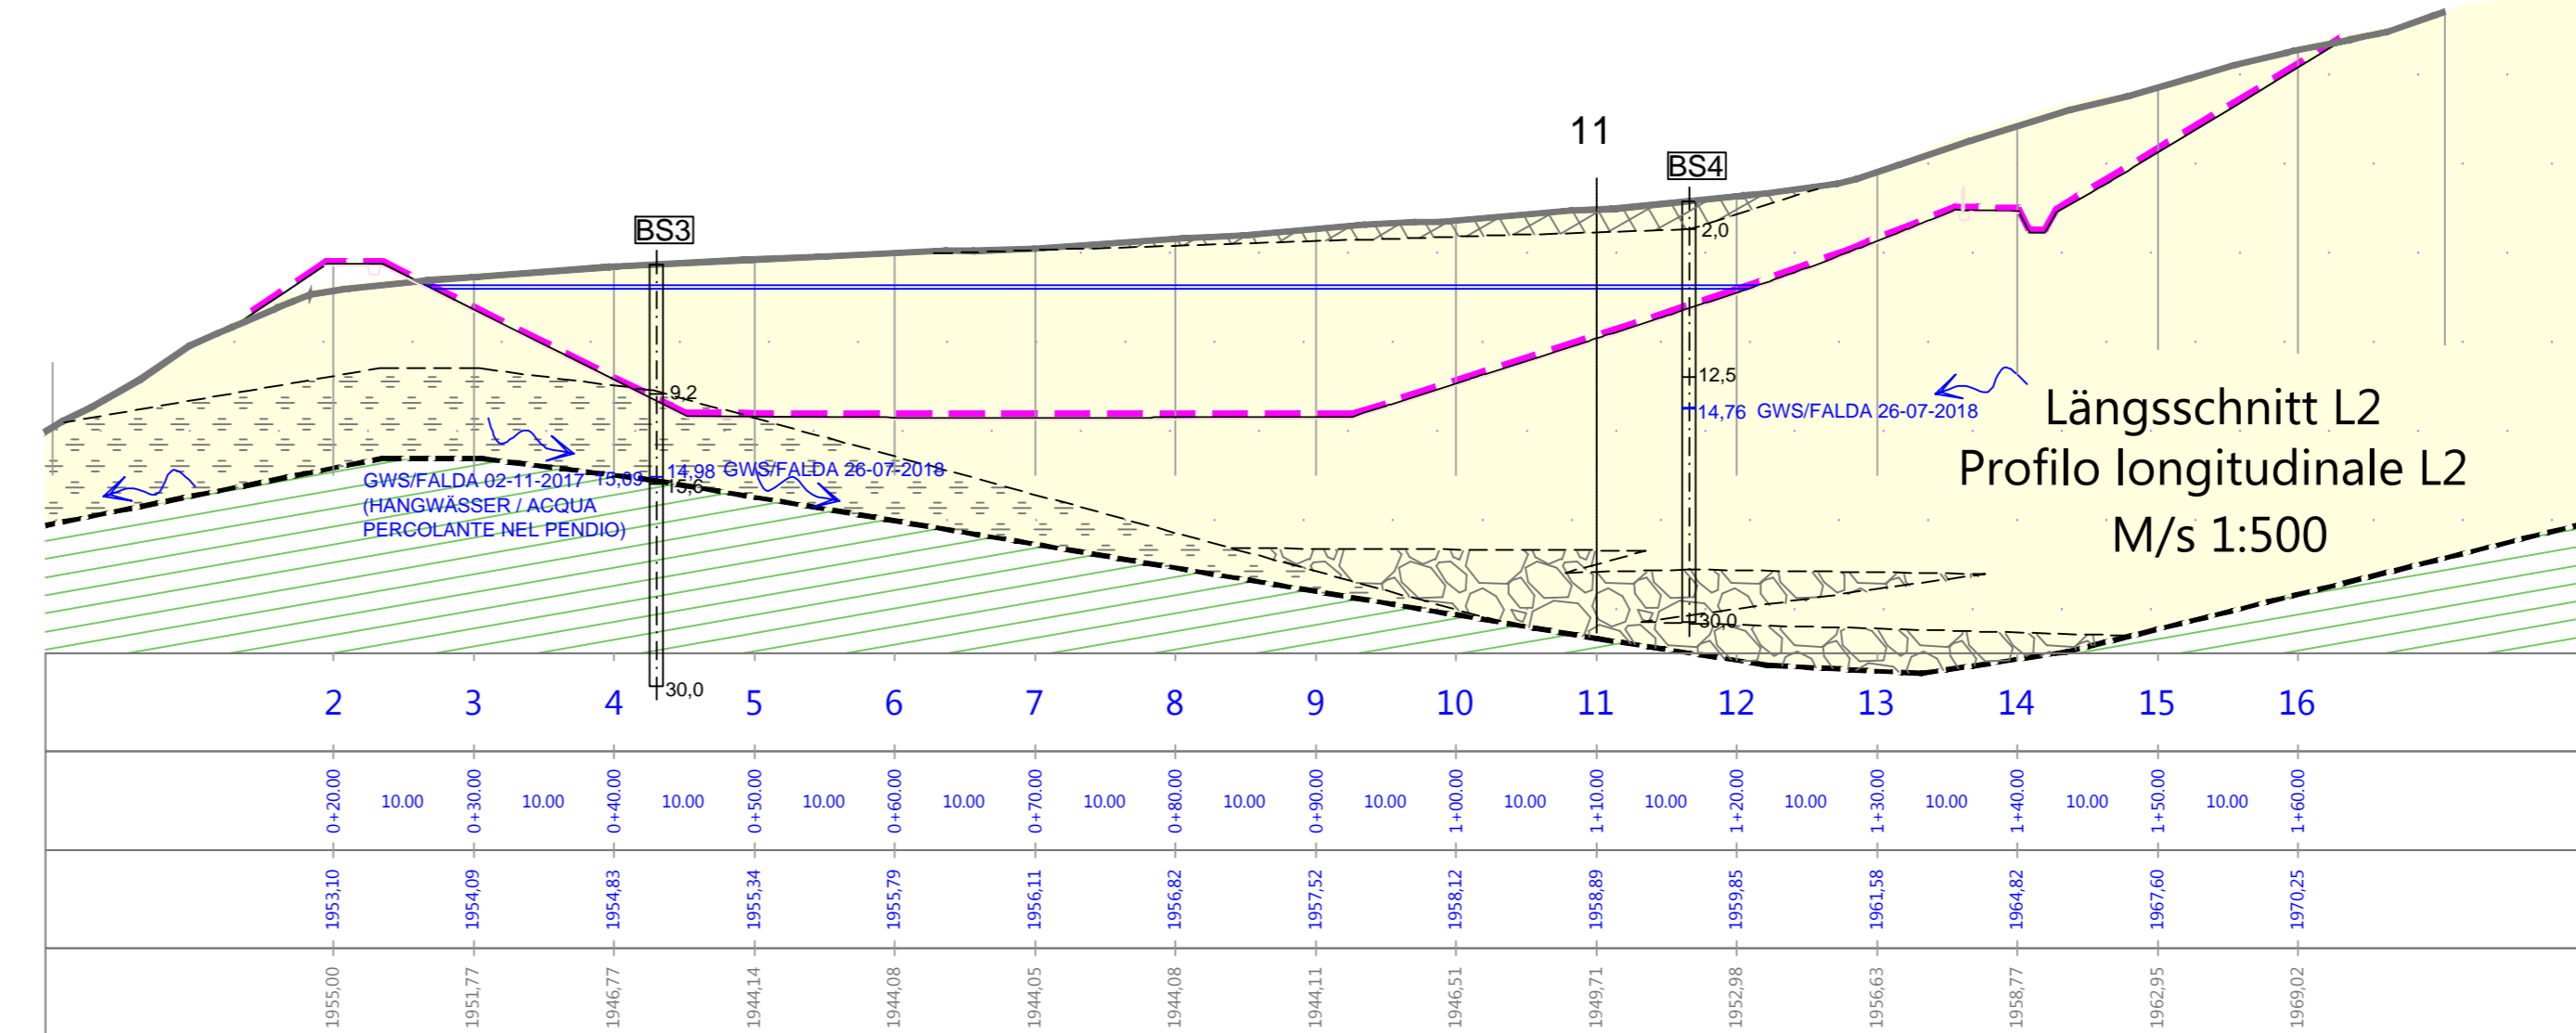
11

BS4

BS3

2,0

9,2

12,5

14,76 GWS/FALDA 26-07-2018

Längsschnitt L2
Profilo longitudinale L2
M/s 1:500

GWS/FALDA 02-11-2017 15,09
(HANGWÄSSER / ACQUA PERCOLANTE NEL PENDIO)

14,98 GWS/FALDA 26-07-2018

15,6

30,0

30,0

| 2 | 3 | 4 | 5 | 6 | 7 | 8 | 9 | 10 | 11 | 12 | 13 | 14 | 15 | 16 |
|---|---|---|---|---|---|---|---|---|---|---|---|---|---|---|
| 0+20.00 | 0+30.00 | 0+40.00 | 0+50.00 | 0+60.00 | 0+70.00 | 0+80.00 | 0+90.00 | 1+00.00 | 1+10.00 | 1+20.00 | 1+30.00 | 1+40.00 | 1+50.00 | 1+60.00 |
| 1953,10 | 1954,09 | 1954,83 | 1955,34 | 1955,79 | 1956,11 | 1956,82 | 1957,52 | 1958,12 | 1958,89 | 1959,85 | 1961,58 | 1964,82 | 1967,60 | 1970,25 |
| 1955,00 | 1951,77 | 1946,77 | 1944,14 | 1944,08 | 1944,05 | 1944,08 | 1944,11 | 1946,51 | 1949,71 | 1952,98 | 1956,63 | 1958,77 | 1962,95 | 1969,02 |

10.00 10.00 10.00 10.00 10.00 10.00 10.00 10.00 10.00 10.00 10.00 10.00 10.00 10.00